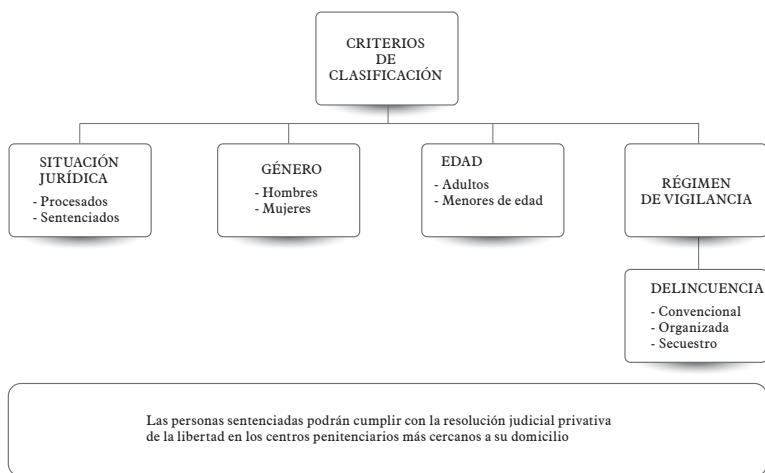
CRITERIOS DE CLASIFICACIÓN

SITUACIÓN JURÍDICA
- Procesados
- Sentenciados

GÉNERO
- Hombres
- Mujeres

EDAD
- Adultos
- Menores de edad

RÉGIMEN DE VIGILANCIA

DELINCUENCIA
- Convencional
- Organizada
- Secuestro

Las personas sentenciadas podrán cumplir con la resolución judicial privativa de la libertad en los centros penitenciarios más cercanos a su domicilio